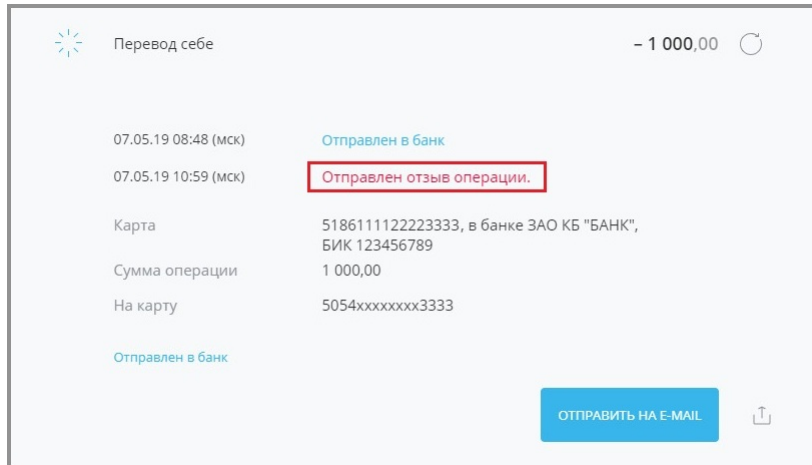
Перевод себе

– 1 000,00

07.05.19 08:48 (мск) Отправлен в банк

07.05.19 10:59 (мск) Отправлен отзыв операции.

Карта 5186111122223333, в банке ЗАО КБ "БАНК", БИК 123456789

Сумма операции 1 000,00

На карту 5054xxxxxxxx3333

Отправлен в банк

ОТПРАВИТЬ НА E-MAIL